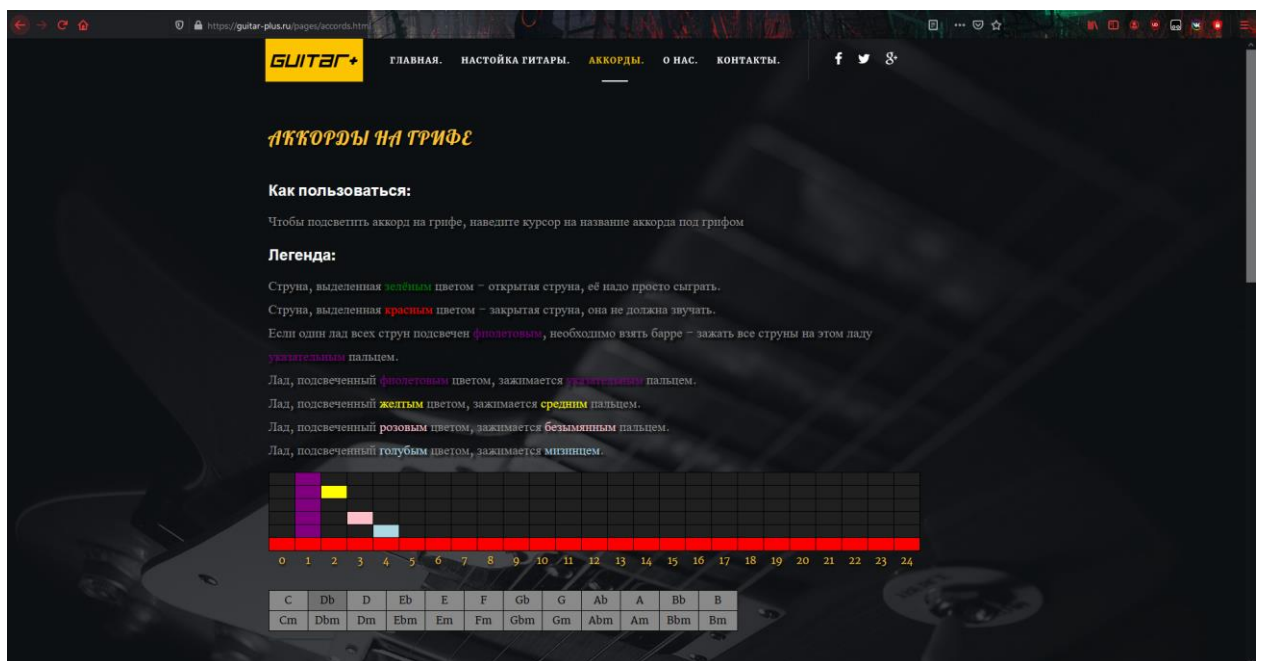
https://guitar-plus.ru/pages/accords.html

GUITAR+

ГЛАВНАЯ. НАСТОЙКА ГИТАРЫ. АККОРДЫ. О НАС. КОНТАКТЫ.

АККОРДЫ НА ГРИФЕ

Как пользоваться:

Чтобы подсветить аккорд на грифе, наведите курсор на название аккорда под грифом

Легенда:

Струна, выделенная зелёным цветом – открытая струна, её надо просто сыграть.

Струна, выделенная красным цветом – закрытая струна, она не должна звучать.

Если один лад всех струн подсвечен фиолетовым, необходимо взять барре – зажать все струны на этом ладу указательным пальцем.

Лад, подсвеченный фиолетовым цветом, зажимается указательным пальцем.

Лад, подсвеченный желтым цветом, зажимается средним пальцем.

Лад, подсвеченный розовым цветом, зажимается безымянным пальцем.

Лад, подсвеченный голубым цветом, зажимается мизинцем.

0 1 2 3 4 5 6 7 8 9 10 11 12 13 14 15 16 17 18 19 20 21 22 23 24

| C | Db | D | Eb | E | F | Gb | G | Ab | A | Bb | B |
|---|---|---|---|---|---|---|---|---|---|---|---|
| Cm | Dbm | Dm | Ebm | Em | Fm | Gbm | Gm | Abm | Am | Bbm | Bm |